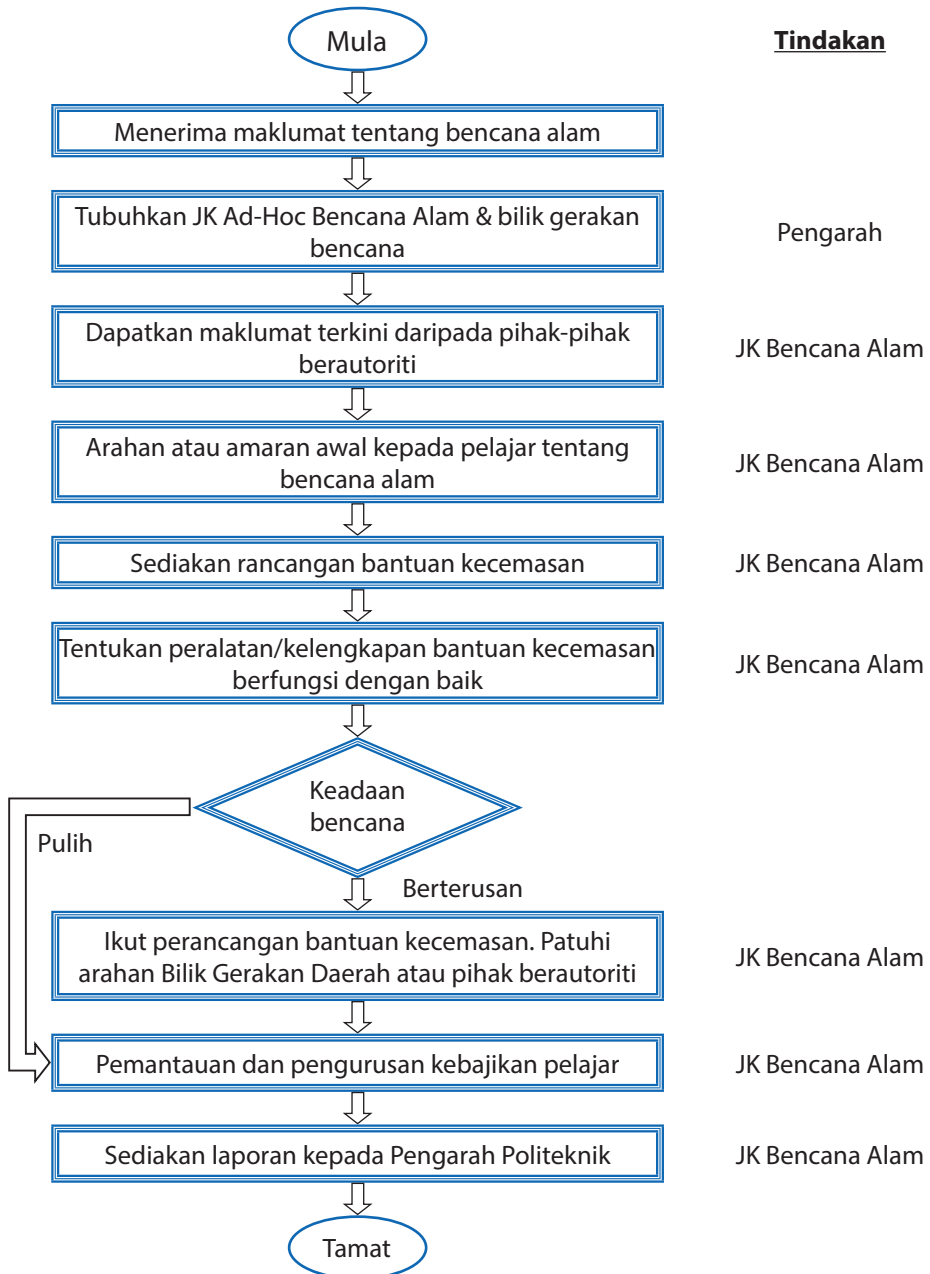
Mula

Tindakan

Menerima maklumat tentang bencana alam

Tubuhkan JK Ad-Hoc Bencana Alam & bilik gerakan bencana

Pengarah

Dapatkan maklumat terkini daripada pihak-pihak berautoriti

JK Bencana Alam

Arahan atau amaran awal kepada pelajar tentang bencana alam

JK Bencana Alam

Sediakan rancangan bantuan kecemasan

JK Bencana Alam

Tentukan peralatan/kelengkapan bantuan kecemasan berfungsi dengan baik

JK Bencana Alam

Keadaan bencana

Pulih

Berterusan

Ikut perancangan bantuan kecemasan. Patuhi arahan Bilik Gerakan Daerah atau pihak berautoriti

JK Bencana Alam

Pemantauan dan pengurusan kebajikan pelajar

JK Bencana Alam

Sediakan laporan kepada Pengarah Politeknik

JK Bencana Alam

Tamat